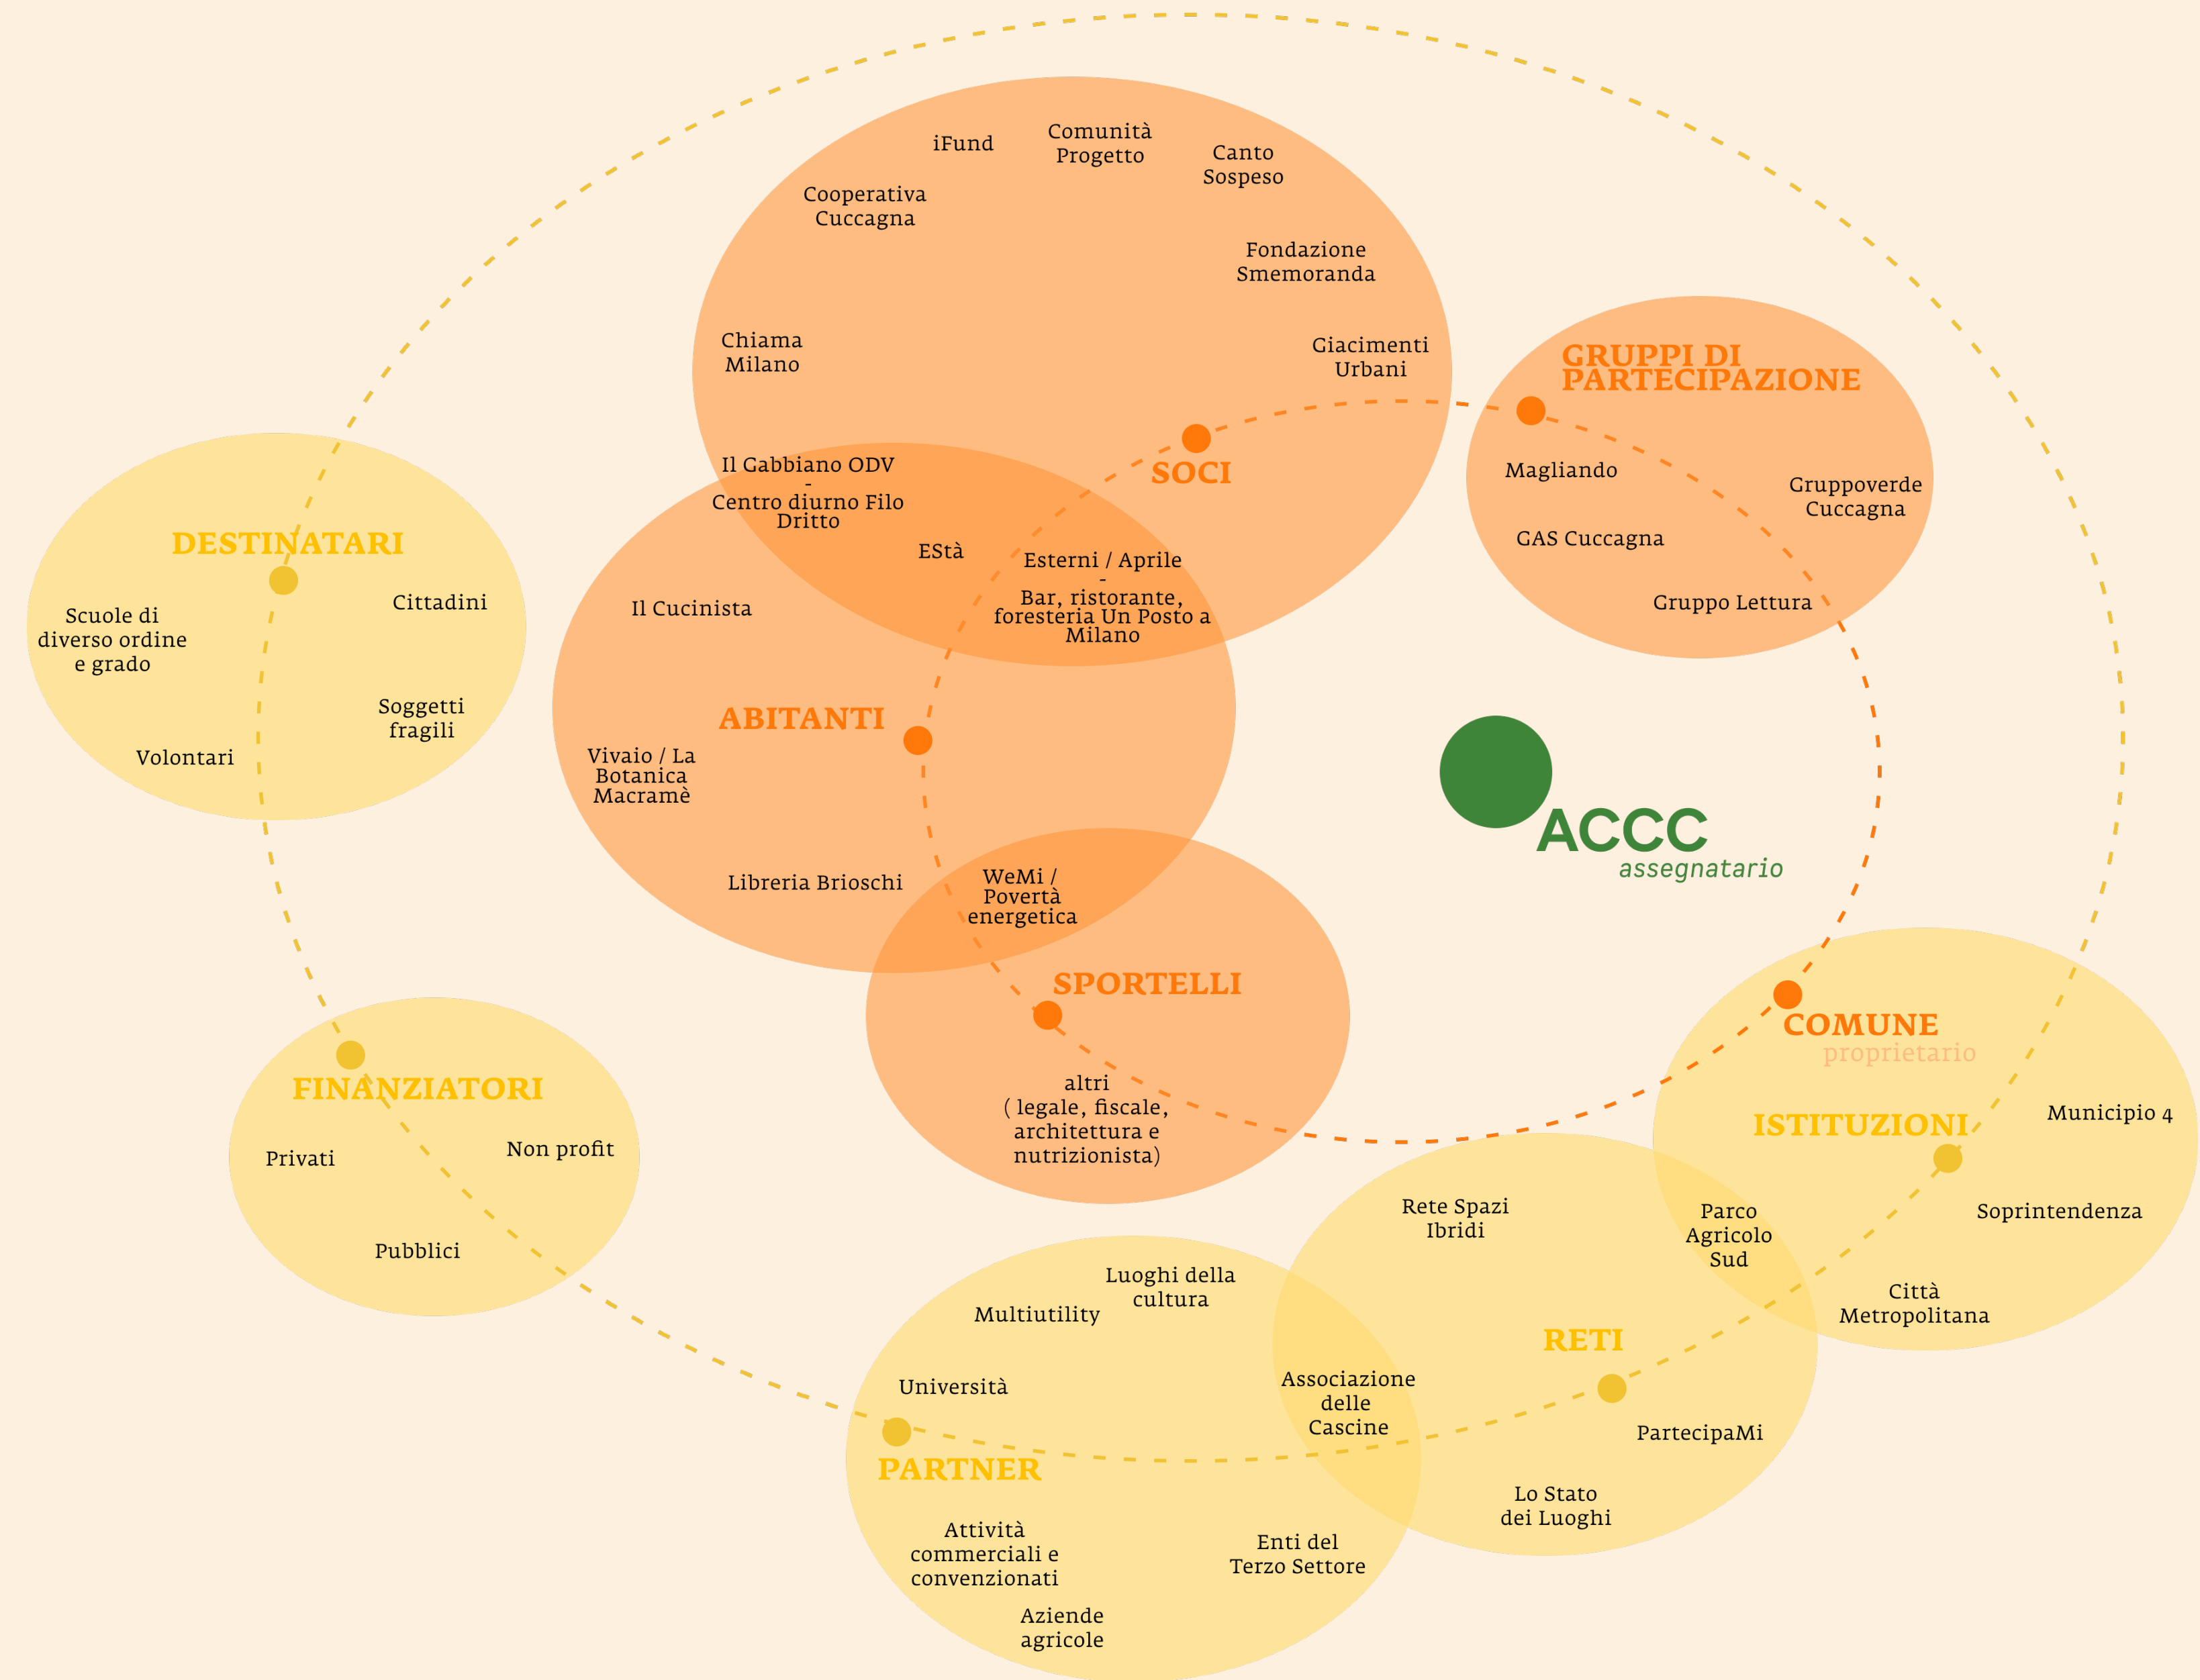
iFund

Comunità Progetto

Canto Sospeso

Cooperativa Cuccagna

Fondazione Smemoranda

Chiama Milano

Giacimenti Urbani

GRUPPI DI PARTECIPAZIONE

SOCI

Magliando

Gruppoverde Cuccagna

GAS Cuccagna

Gruppo Lettura

Il Gabbiano ODV - Centro diurno Filo Dritto

EStà

Esterni / Aprile - Bar, ristorante, foresteria Un Posto a Milano

DESTINATARI

Scuole di diverso ordine e grado

Cittadini

Soggetti fragili

Volontari

Il Cucinista

ABITANTI

Vivaio / La Botanica Macramè

Libreria Brioschi

WeMi / Povertà energetica

ACCC
assegnatario

SPORTELLI

altri ( legale, fiscale, architettura e nutrizionista)

COMUNE
proprietario

FINANZIATORI

Privati

Non profit

Pubblici

ISTITUZIONI

Municipio 4

Soprintendenza

Città Metropolitana

Rete Spazi Ibridi

Parco Agricolo Sud

Luoghi della cultura

Multiutility

RETI

Università

Associazione delle Cascine

PartecipaMi

PARTNER

Lo Stato dei Luoghi

Attività commerciali e convenzionati

Enti del Terzo Settore

Aziende agricole